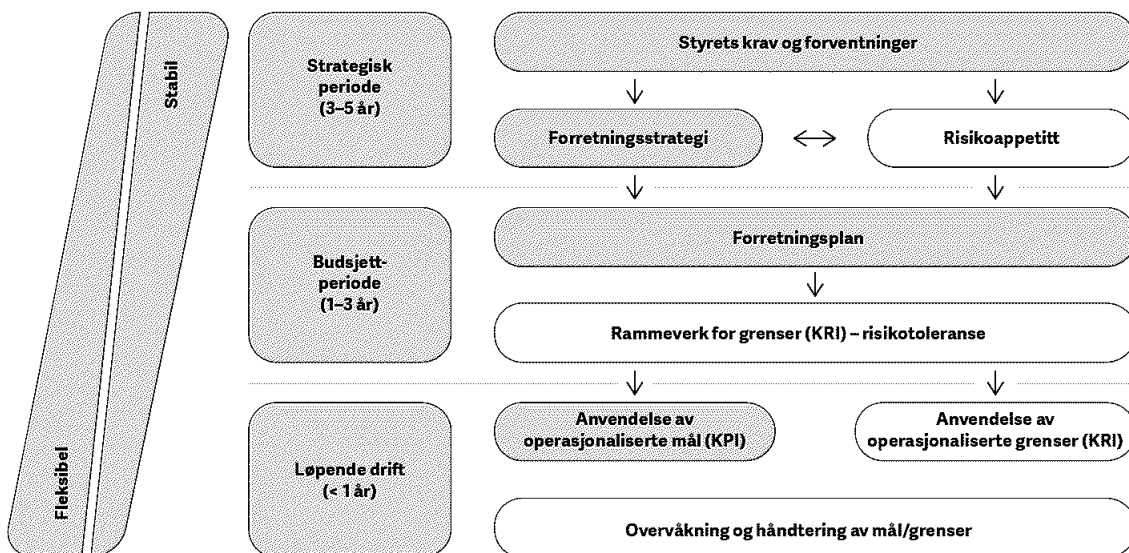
Stabil

Fleksibel

Strategisk periode (3–5 år)

Styrets krav og forventninger

Forretningsstrategi

Risikoappetitt

Budsjett-periode (1–3 år)

Forretningsplan

Rammeverk for grenser (KRI) – risikotoleranse

Løpende drift (< 1 år)

Anvendelse av operasjonaliserte mål (KPI)

Anvendelse av operasjonaliserte grenser (KRI)

Overvåkning og håndtering av mål/grenser